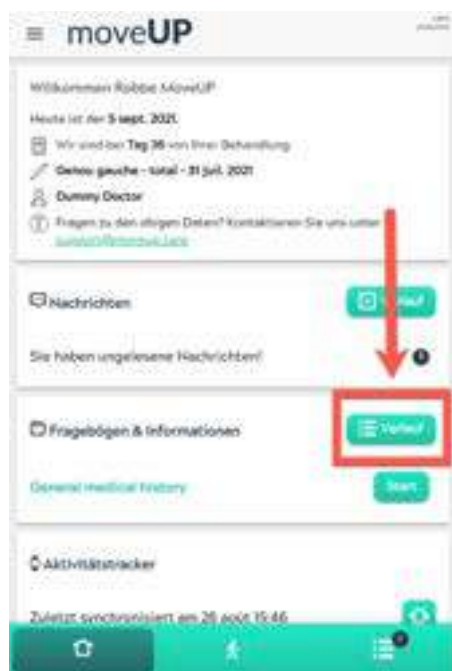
moveUP

Willkommen Robbe MoveUP

Heute ist der 5 sept. 2021.

Wir sind bei Tag 36 von Ihrer Behandlung

Genou gauche - total - 31 juil. 2021

Dummy Doctor

Fragen zu den obigen Daten? Kontaktieren Sie uns unter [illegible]

Nachrichten

Verlauf

Sie haben ungelesene Nachrichten!

Fragebögen & Informationen

Verlauf

General medical history

Start

Aktivitätstracker

Zuletzt synchronisiert am 26 août 15:46